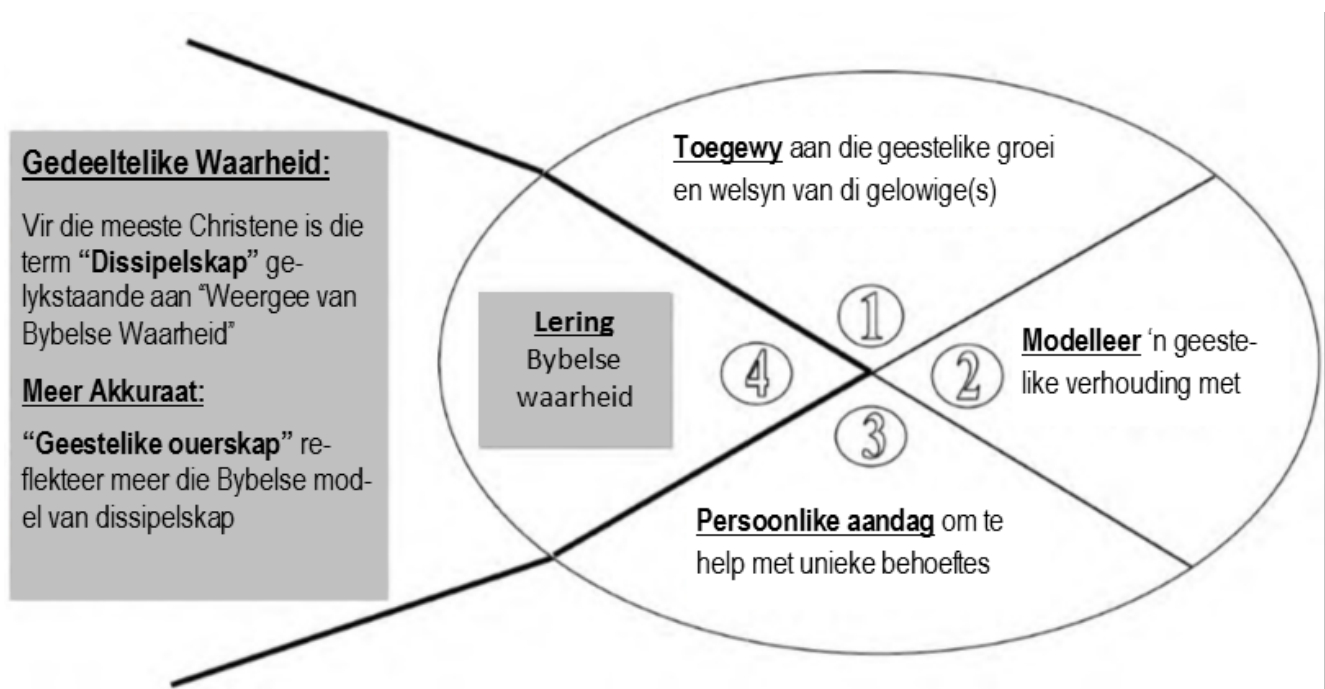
Gedeeltelike Waarheid:

Vir die meeste Christene is die term **"Dissipelskap"** gelykstaande aan "Weergee van Bybelse Waarheid"

Meer Akkuraat:

**"Geestelike ouerskap"** reflekteer meer die Bybelse model van dissipelskap

Toegewy aan die geestelike groei en welsyn van di gelowige(s)

Lering
Bybelse waarheid

1

4

2

3

Modelleer 'n geestelike verhouding met

Persoonlike aandag om te help met unieke behoeftes